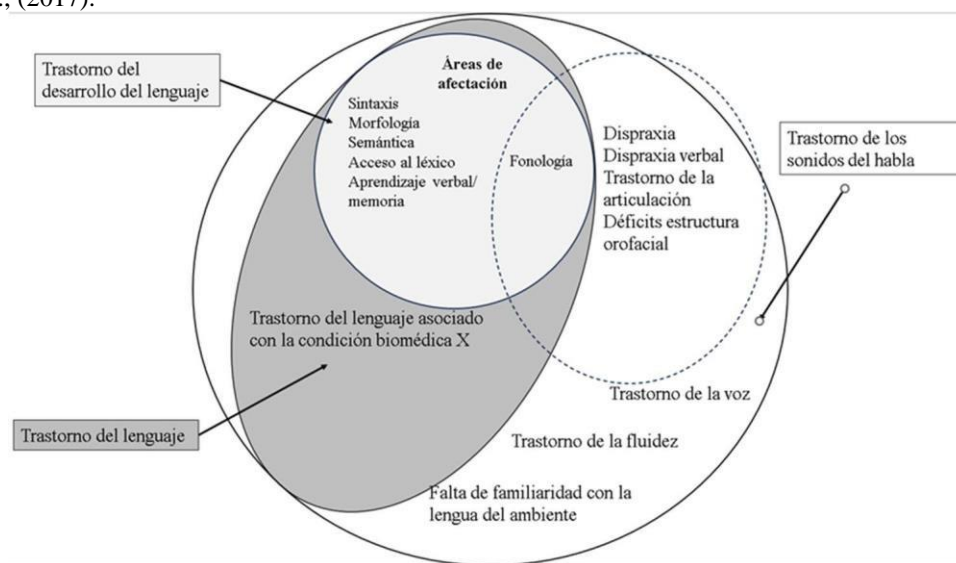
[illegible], (2017).

Trastorno del desarrollo del lenguaje

Áreas de afectación

Sintaxis
Morfología
Semántica
Acceso al léxico
Aprendizaje verbal/ memoria

Fonología

Dispraxia
Dispraxia verbal
Trastorno de la articulación
Déficits estructura orofacial

Trastorno de los sonidos del habla

Trastorno del lenguaje asociado con la condición biomédica X

Trastorno del lenguaje

Trastorno de la voz

Trastorno de la fluidez

Falta de familiaridad con la lengua del ambiente